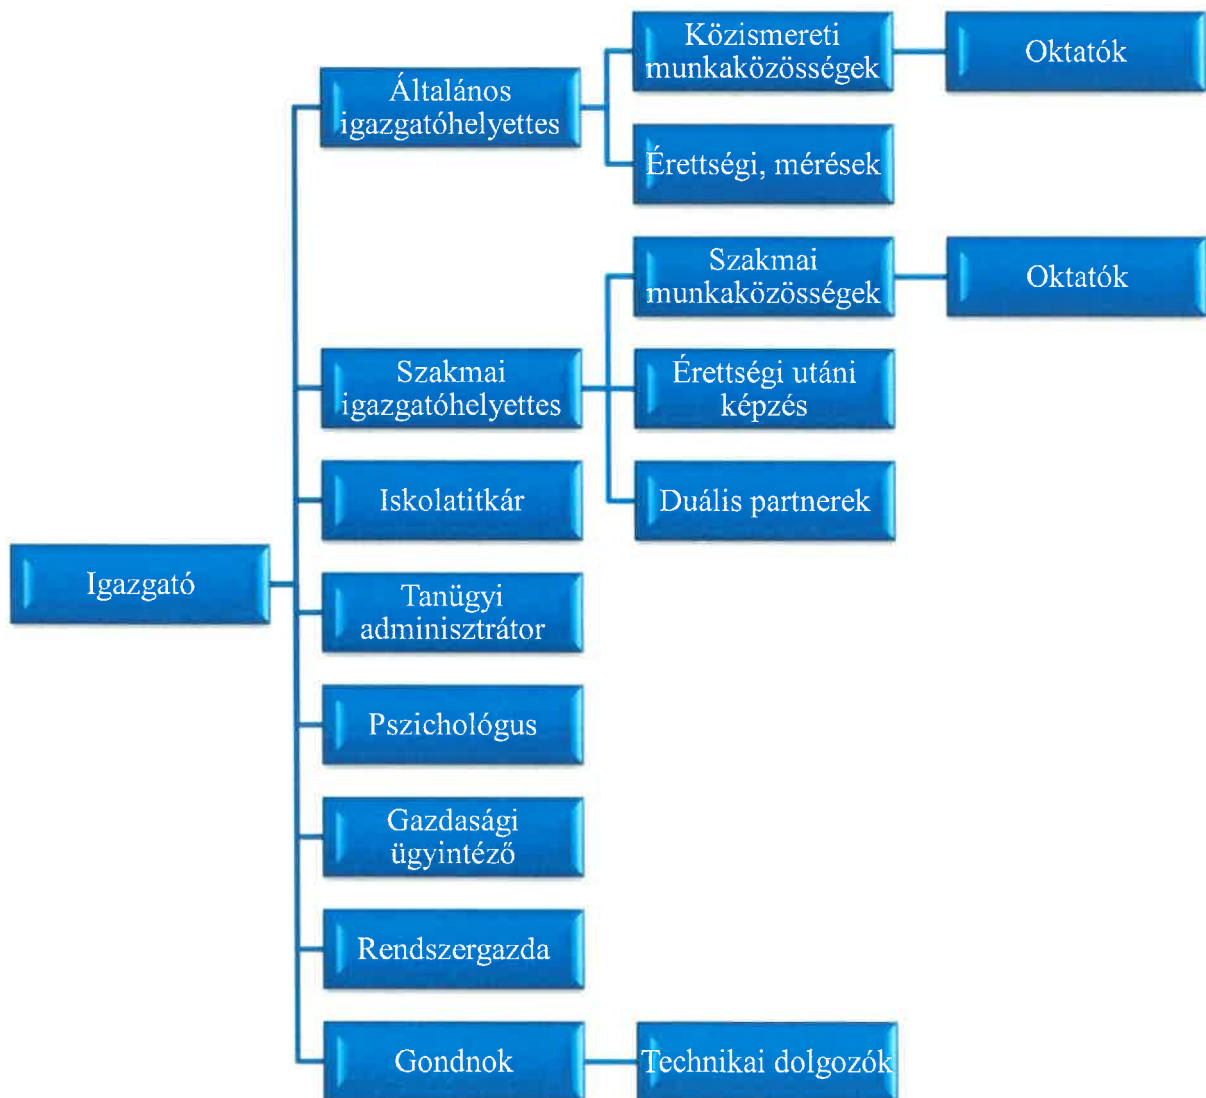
Igazgató

Általános igazgatóhelyettes

Közismereti munkaközösségek

Oktatók

Érettségi, mérések

Szakmai igazgatóhelyettes

Szakmai munkaközösségek

Oktatók

Érettségi utáni képzés

Duális partnerek

Iskolatitkár

Tanügyi adminisztrátor

Pszichológus

Gazdasági ügyintéző

Rendszergazda

Gondnok

Technikai dolgozók